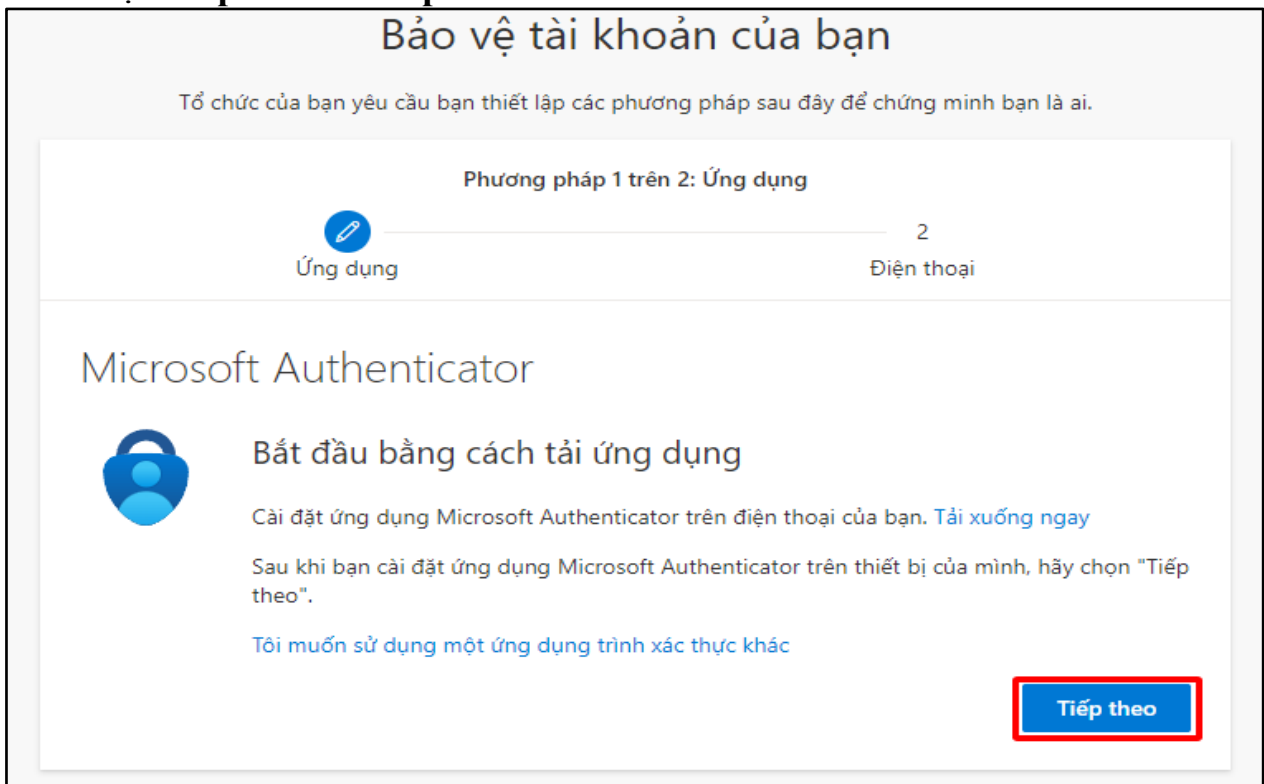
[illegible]

Bảo vệ tài khoản của bạn

Tổ chức của bạn yêu cầu bạn thiết lập các phương pháp sau đây để chứng minh bạn là ai.

Phương pháp 1 trên 2: Ứng dụng

Ứng dụng

2

Điện thoại

Microsoft Authenticator

Bắt đầu bằng cách tải ứng dụng

Cài đặt ứng dụng Microsoft Authenticator trên điện thoại của bạn. Tải xuống ngay

Sau khi bạn cài đặt ứng dụng Microsoft Authenticator trên thiết bị của mình, hãy chọn "Tiếp theo".

Tôi muốn sử dụng một ứng dụng trình xác thực khác

Tiếp theo